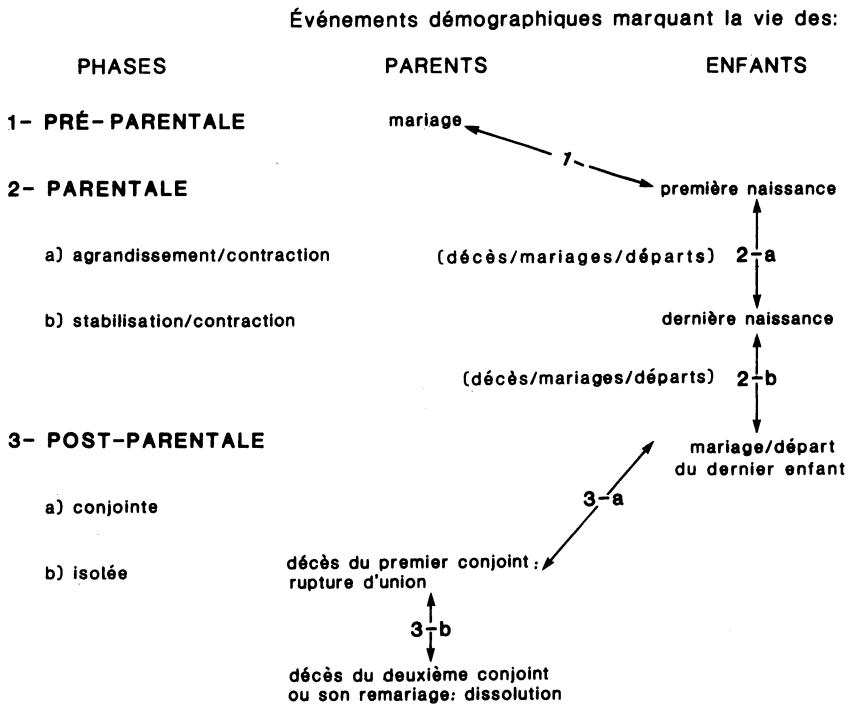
Événements démographiques marquant la vie des:

PHASES

PARENTS

ENFANTS

1- PRÉ-PARENTALE

mariage

1

première naissance

2- PARENTALE

a) agrandissement/contraction

(décès/mariages/départs) 2-a

b) stabilisation/contraction

dernière naissance

(décès/mariages/départs) 2-b

3- POST-PARENTALE

mariage/départ du dernier enfant

a) conjointe

3-a

b) isolée

décès du premier conjoint: rupture d'union

3-b

décès du deuxième conjoint ou son remariage: dissolution